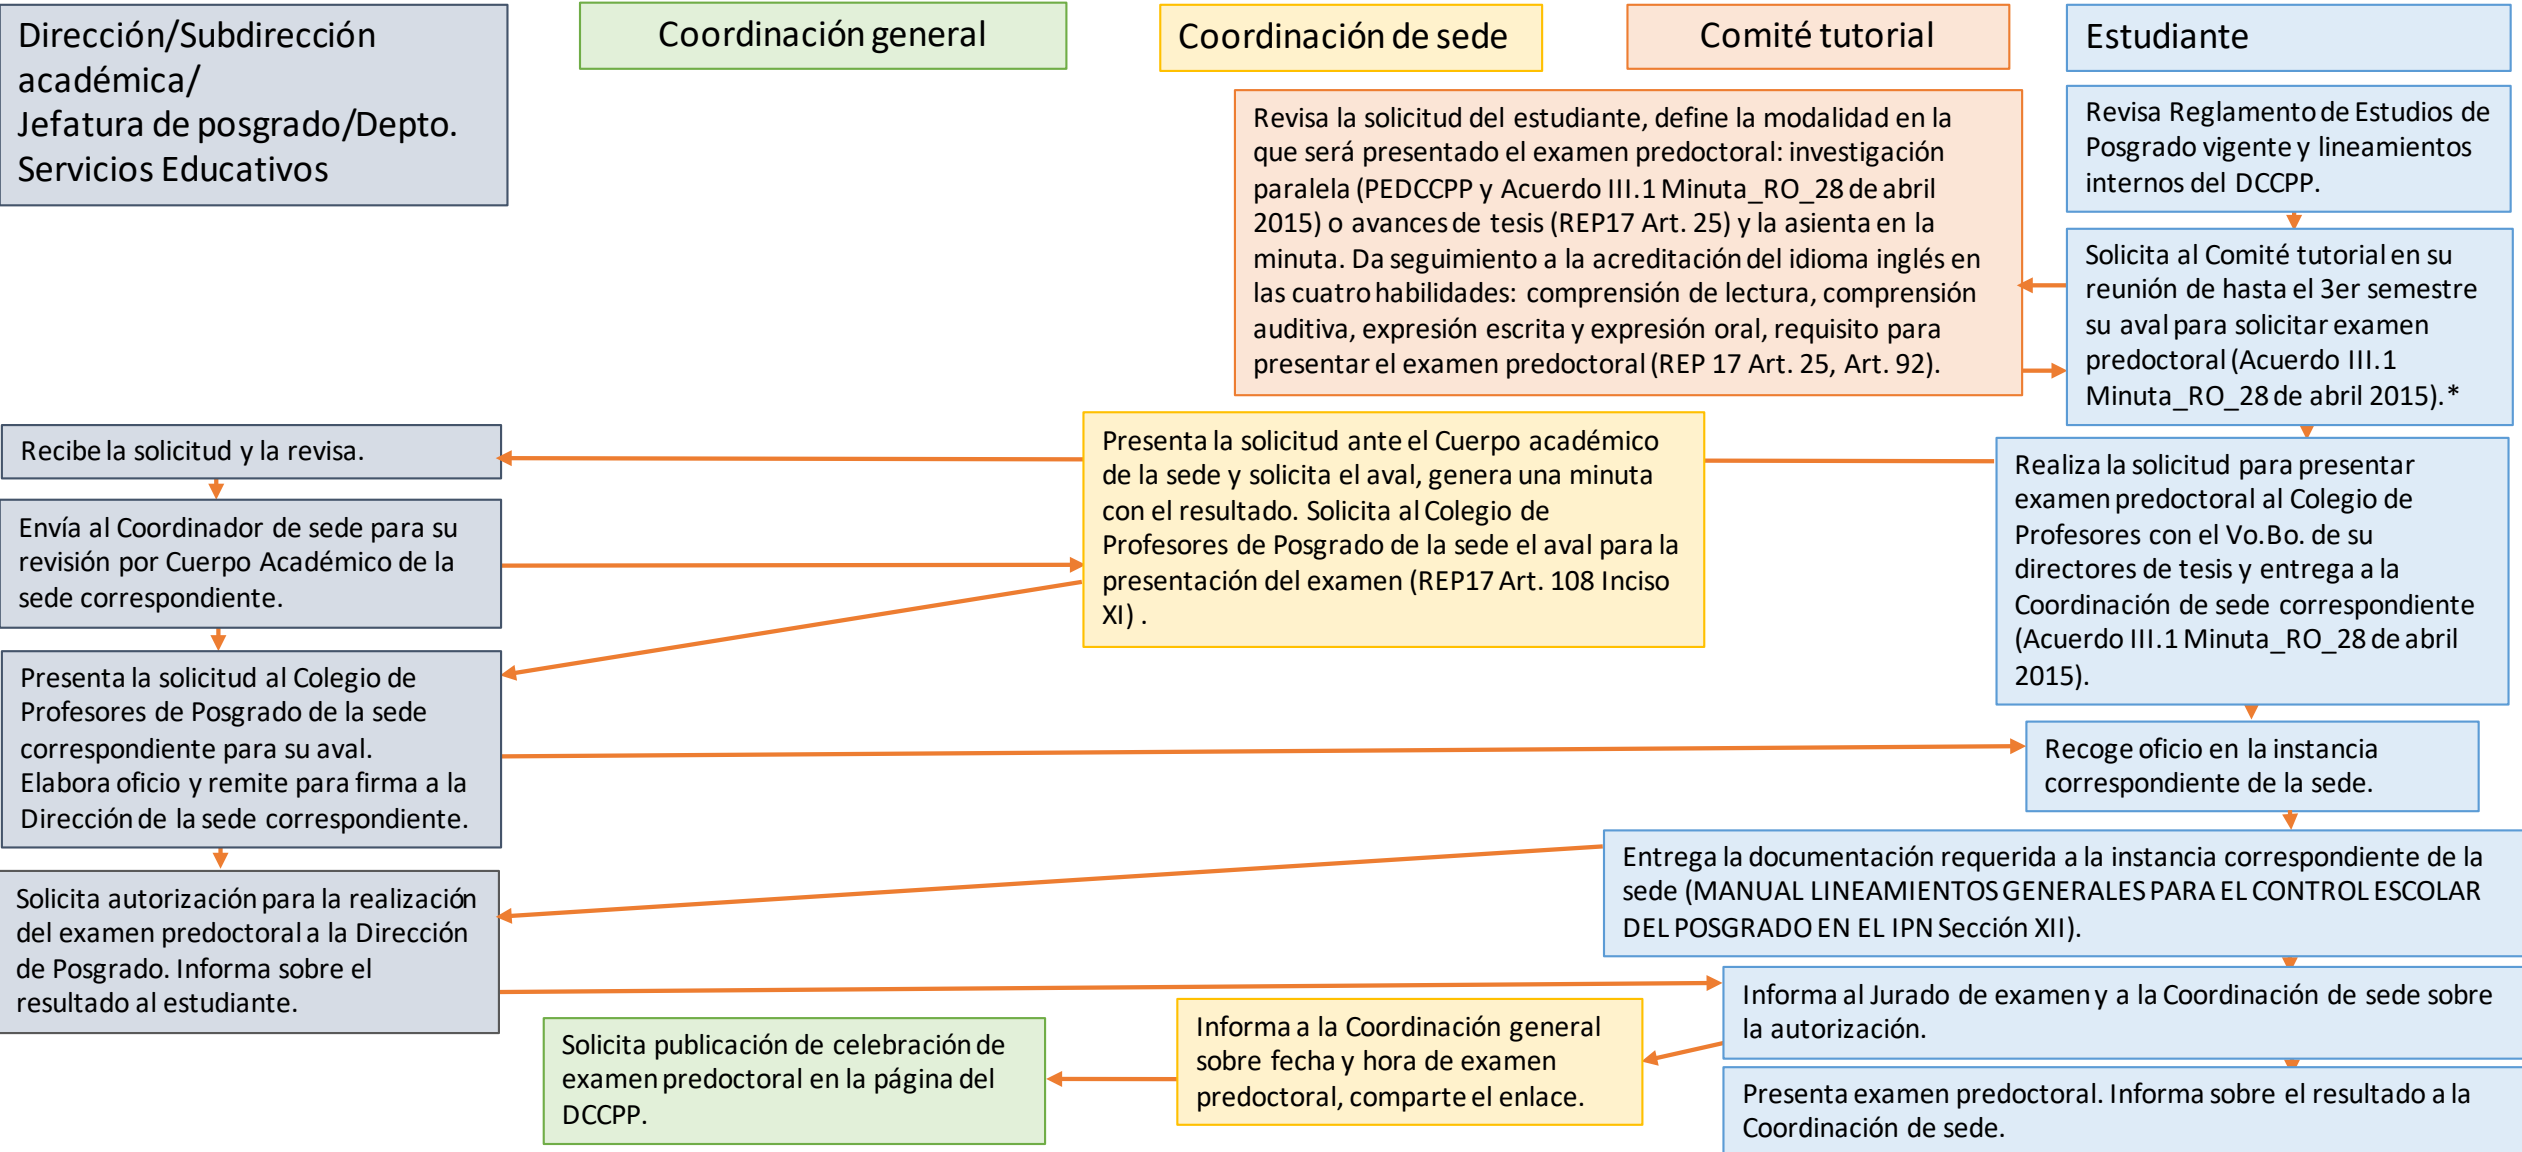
Dirección/Subdirección académica/
Jefatura de posgrado/Depto. Servicios Educativos

Coordinación general

Coordinación de sede

Comité tutorial

Estudiante

Revisa Reglamento de Estudios de Posgrado vigente y lineamientos internos del DCCPP.

Solicita al Comité tutorial en su reunión de hasta el 3er semestre su aval para solicitar examen predoctoral (Acuerdo III.1 Minuta_RO_28 de abril 2015).*

Revisa la solicitud del estudiante, define la modalidad en la que será presentado el examen predoctoral: investigación paralela (PEDCCPP y Acuerdo III.1 Minuta_RO_28 de abril 2015) o avances de tesis (REP17 Art. 25) y la asienta en la minuta. Da seguimiento a la acreditación del idioma inglés en las cuatro habilidades: comprensión de lectura, comprensión auditiva, expresión escrita y expresión oral, requisito para presentar el examen predoctoral (REP 17 Art. 25, Art. 92).

Realiza la solicitud para presentar examen predoctoral al Colegio de Profesores con el Vo.Bo. de su directores de tesis y entrega a la Coordinación de sede correspondiente (Acuerdo III.1 Minuta_RO_28 de abril 2015).

Presenta la solicitud ante el Cuerpo académico de la sede y solicita el aval, genera una minuta con el resultado. Solicita al Colegio de Profesores de Posgrado de la sede el aval para la presentación del examen (REP17 Art. 108 Inciso XI) .

Recibe la solicitud y la revisa.

Envía al Coordinador de sede para su revisión por Cuerpo Académico de la sede correspondiente.

Presenta la solicitud al Colegio de Profesores de Posgrado de la sede correspondiente para su aval.
Elabora oficio y remite para firma a la Dirección de la sede correspondiente.

Recoge oficio en la instancia correspondiente de la sede.

Entrega la documentación requerida a la instancia correspondiente de la sede (MANUAL LINEAMIENTOS GENERALES PARA EL CONTROL ESCOLAR DEL POSGRADO EN EL IPN Sección XII).

Solicita autorización para la realización del examen predoctoral a la Dirección de Posgrado. Informa sobre el resultado al estudiante.

Informa al Jurado de examen y a la Coordinación de sede sobre la autorización.

Informa a la Coordinación general sobre fecha y hora de examen predoctoral, comparte el enlace.

Solicita publicación de celebración de examen predoctoral en la página del DCCPP.

Presenta examen predoctoral. Informa sobre el resultado a la Coordinación de sede.